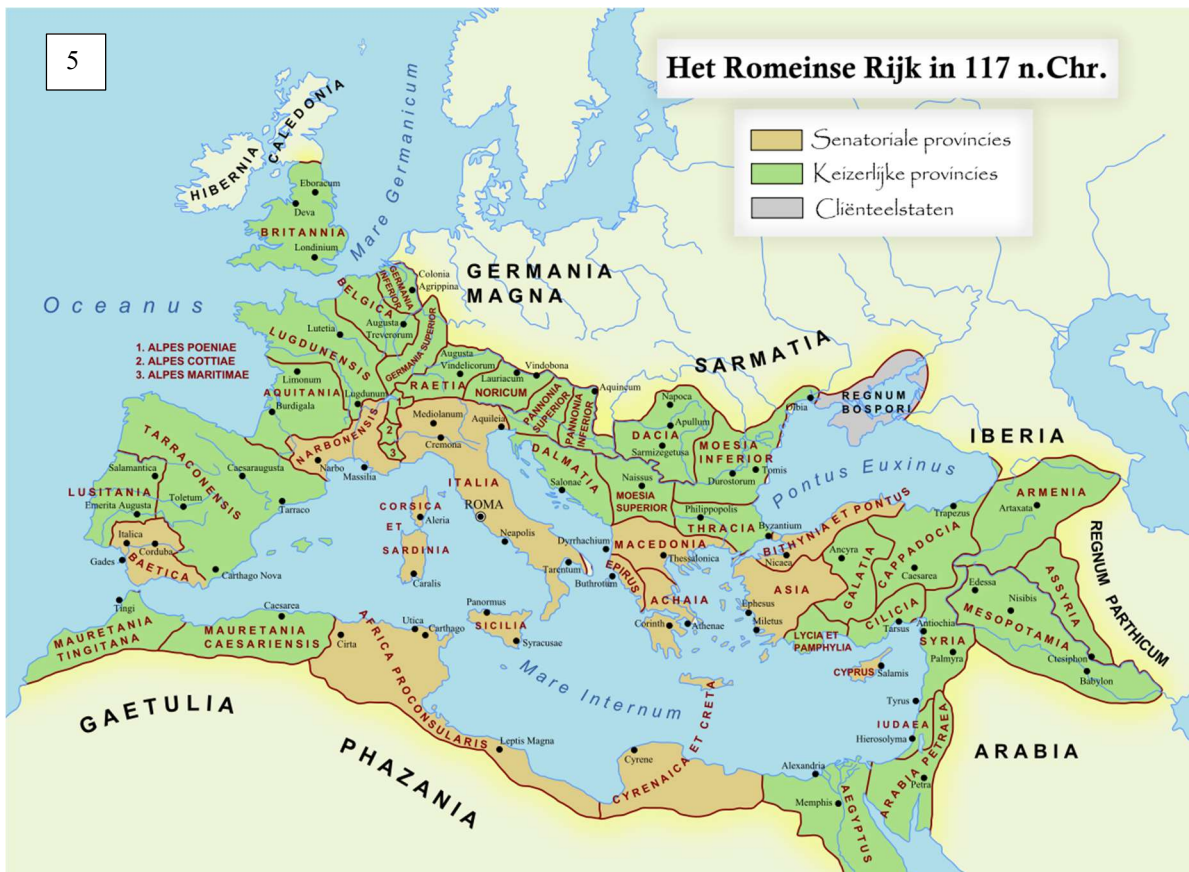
5

Het Romeinse Rijk in 117 n.Chr.

Senatoriale provincies
Keizerlijke provincies
Cliënteelstaten

CALEDONIA
HIBERNIA
Mare Germanicum
Eboracum
Deva
BRITANNIA
Londinium
GERMANIA MAGNA
Colonia Agrippina
GERMANIA INFERIOR
BELGICA
Oceanus
Lutetia
Augusta Treverorum
GERMANIA SUPERIOR
1. ALPES POENIAE
2. ALPES COTTIAE
3. ALPES MARITIMAE
LUGDUNENSIS
Augusta Vindelicorum
Vindobona
Lauriacum
RAETIA
NORICUM
Aquincum
PANNONIA SUPERIOR
PANNONIA INFERIOR
SARMATIA
Limonum
AQUITANIA
Burdigala
Lugdunum
1
2
3
Mediolanum
Aquileia
Cremona
NARBONENSIS
Napoca
Apullum
DACIA
Sarmizegetusa
Olbia
REGNUM BOSPORI
TARRACONENSIS
Salamantica
Caesaraugusta
Narbo
Massilia
DALMATIA
Salonae
Naissus
MOESIA INFERIOR
Tomis
Durostorum
Pontus Euxinus
IBERIA
LUSITANIA
Toletum
Emerita Augusta
Tarraco
CORSICA
Aleria
ET
SARDINIA
Caralis
ITALIA
ROMA
Neapolis
MOESIA SUPERIOR
Philippopolis
THRACIA
Byzantium
BITHYNIA ET PONTUS
Trapezus
ARMENIA
Artaxata
Italica
Corduba
Gades
BAETICA
Carthago Nova
Dyrrhachium
MACEDONIA
Thessalonica
Tarentum
Buthrotum
EPIRUS
Nicaea
Ancyra
GALATIA
CAPPADOCIA
Caesarea
ASIA
Edessa
Nisibis
ASSYRIA
REGNUM PARTHICUM
Tingi
Caesarea
Utica
Carthago
Panormus
SICILIA
Syracusae
ACHAIA
Corinth
Athenae
Ephesus
Miletus
CILICIA
Tarsus
Antiochia
SYRIA
Palmyra
MESOPOTAMIA
Ctesiphon
Babylon
MAURETANIA TINGITANA
MAURETANIA CAESARIENSIS
Cirta
AFRICA PROCONSULARIS
LYCIA ET PAMPHYLIA
CYPRUS
Salamis
Mare Internum
Tyrus
IUDAEA
Hierosolyma
GAETULIA
Leptis Magna
CRETA
CYRENAICA ET CRETA
Cyrene
Alexandria
Memphis
AEGYPTUS
ARABIA PETRAEA
Petra
ARABIA
PHAZANIA